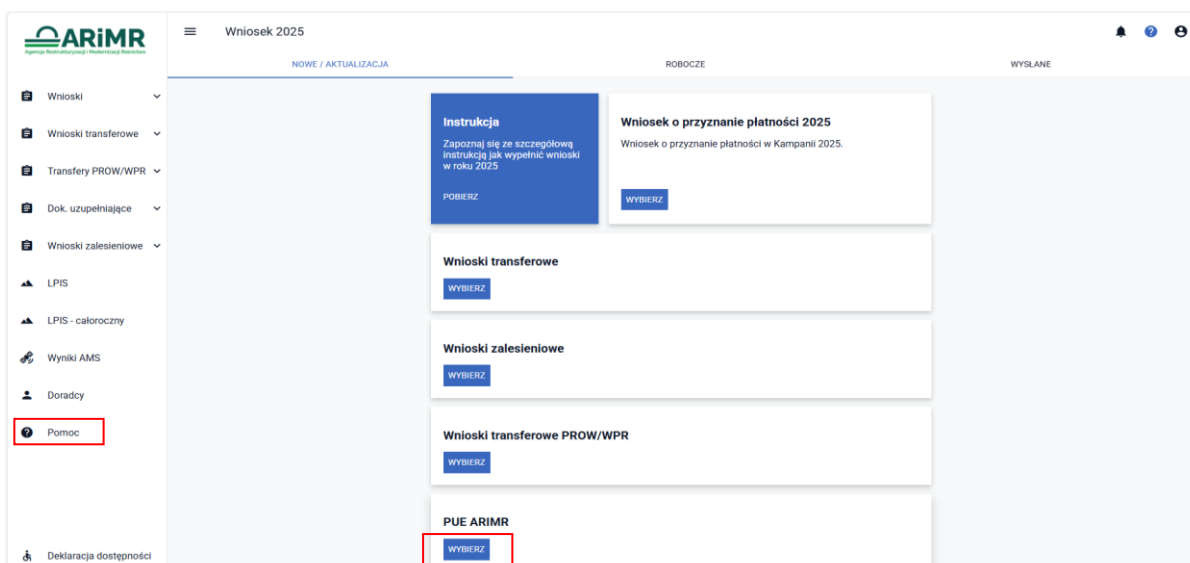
ARiMR
Agencja Restrukturyzacji i Modernizacji Rolnictwa

Wniosek 2025

NOWE / AKTUALIZACJA
ROBOCZE
WYSŁANE

Wnioski
Wnioski transferowe
Transfery PROW/WPR
Dok. uzupełniające
Wnioski zalesieniowe
LPIS
LPIS - całoroczny
Wyniki AMS
Doradcy
Pomoc
Deklaracja dostępności

Instrukcja
Zapoznaj się ze szczegółową instrukcją jak wypełnić wnioski w roku 2025
POBIERZ

Wniosek o przyznanie płatności 2025
Wniosek o przyznanie płatności w Kampanii 2025.
WYBIERZ

Wnioski transferowe
WYBIERZ

Wnioski zalesieniowe
WYBIERZ

Wnioski transferowe PROW/WPR
WYBIERZ

PUE ARIMR
WYBIERZ